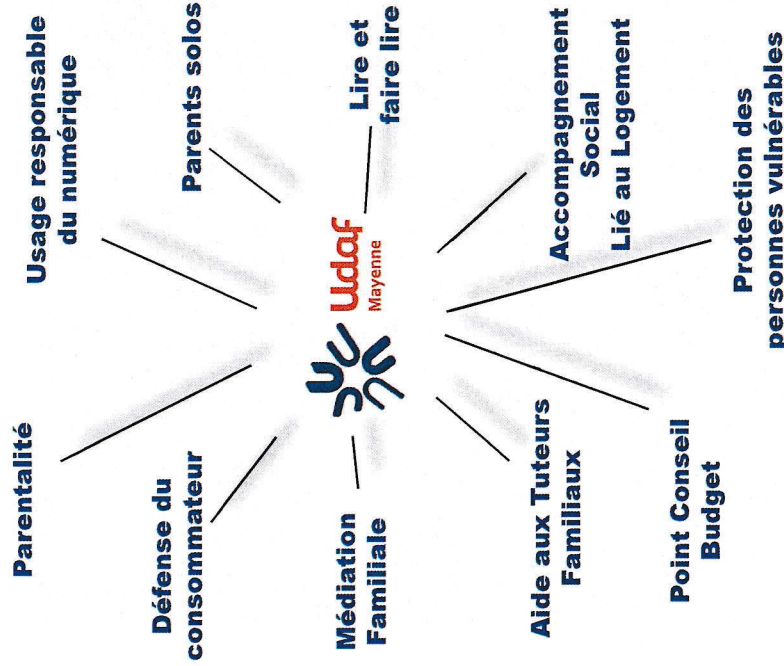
Udaf
Mayenne

Usage responsable du numérique

Parents solos

Lire et faire lire

Accompagnement Social Lié au Logement

Protection des personnes vulnérables

Point Conseil Budget

Aide aux Tuteurs Familiaux

Médiation Familiale

Défense du consommateur

Parentalité